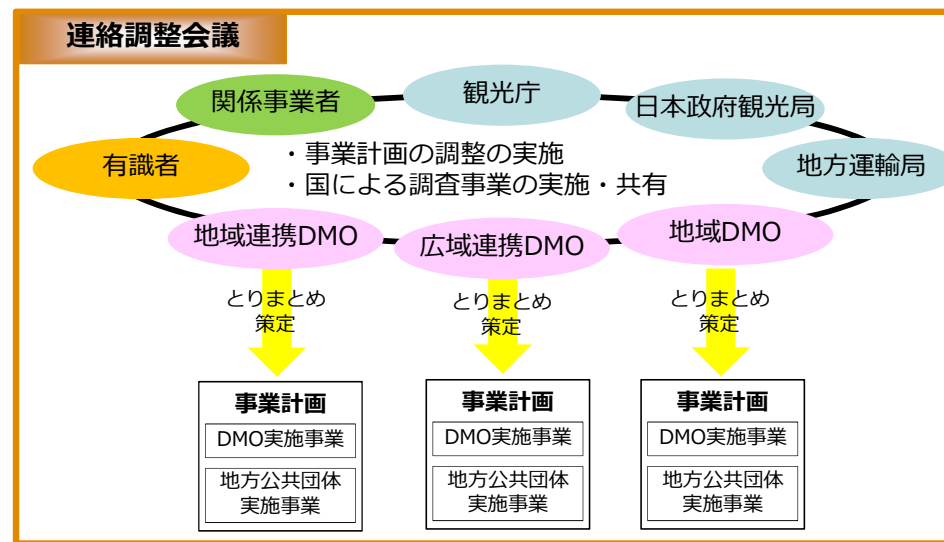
連絡調整会議

関係事業者

観光庁

日本政府観光局

有識者

・事業計画の調整の実施
・国による調査事業の実施・共有

地方運輸局

地域連携DMO

広域連携DMO

地域DMO

とりまとめ
策定

とりまとめ
策定

とりまとめ
策定

事業計画

DMO実施事業

地方公共団体実施事業

事業計画

DMO実施事業

地方公共団体実施事業

事業計画

DMO実施事業

地方公共団体実施事業